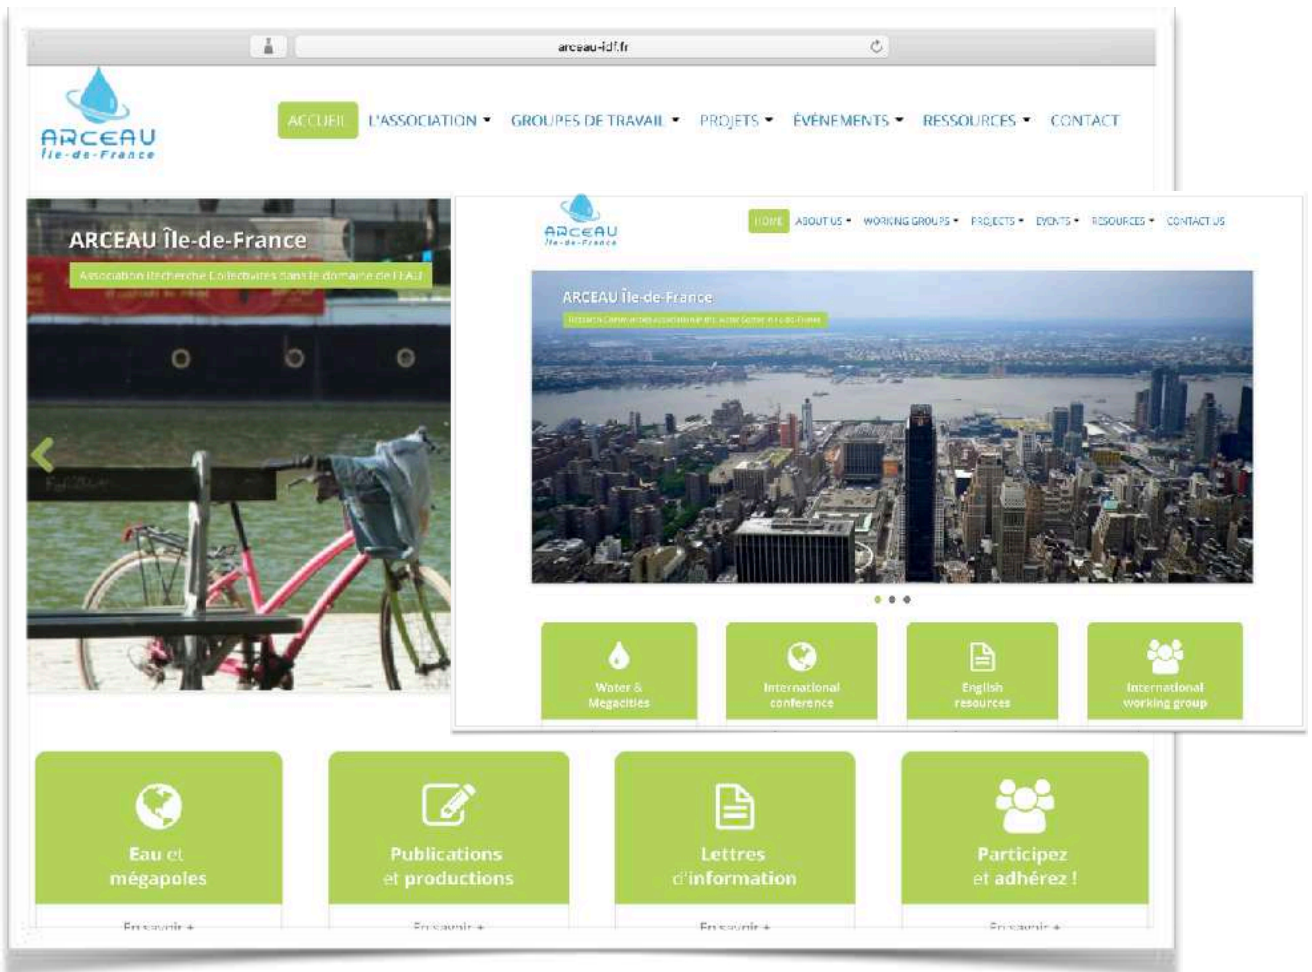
arceau-idf.fr

ARCEAU
Île-de-France

ACCUEIL L'ASSOCIATION ▾ GROUPES DE TRAVAIL ▾ PROJETS ▾ ÉVÉNEMENTS ▾ RESSOURCES ▾ CONTACT

ARCEAU Île-de-France

Association Recherche Collectivités dans le domaine de l'EAU

ARCEAU
Île-de-France

HOME ABOUT US ▾ WORKING GROUPS ▾ PROJECTS ▾ EVENTS ▾ RESOURCES ▾ CONTACT US

ARCEAU Île-de-France

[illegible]

Water & Megacities

International conference

English resources

International working group

Eau et mégapoles

Publications et productions

Lettres d'information

Participez et adhérez !

En savoir +

En savoir +

En savoir +

En savoir +